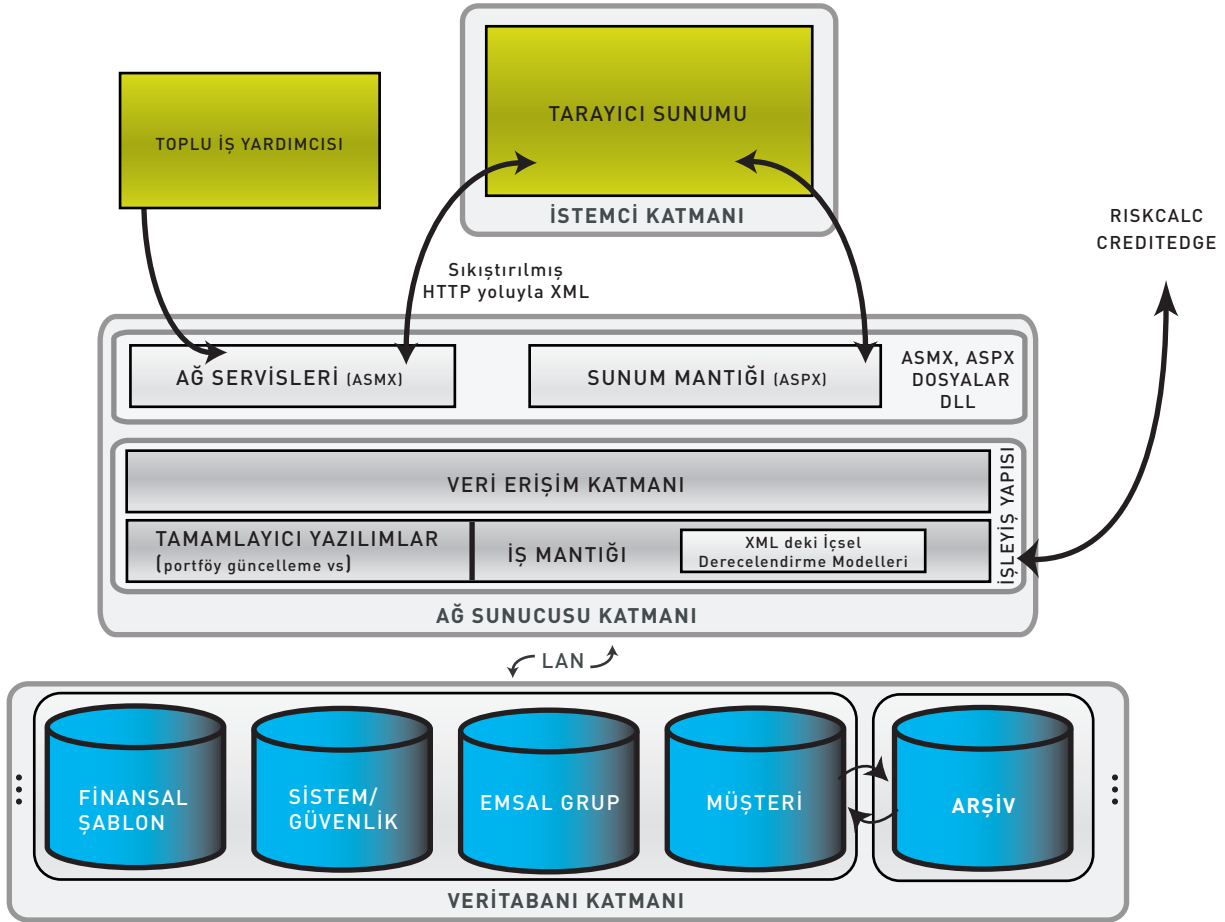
TOPLU İŞ YARDIMCISI

TARAYICI SUNUMU

İSTEMCİ KATMANI

RISKCALC
CREDITEDGE

Sıkıştırılmış
HTTP yoluyla XML

AĞ SERVİSLERİ (ASMX)

SUNUM MANTIĞI (ASPX)

ASMX, ASPX
DOSYALAR
DLL

VERİ ERİŞİM KATMANI

TAMAMLAYICI YAZILIMLAR
(portföy güncelleme vs)

İŞ MANTIĞI

XML deki İçsel
Derecelendirme Modelleri

İŞLEYİŞ YAPISI

AĞ SUNUCUSU KATMANI

LAN

FİNANSAL
ŞABLON

SİSTEM/
GÜVENLİK

EMSAL GRUP

MÜŞTERİ

ARŞİV

VERİTABANI KATMANI